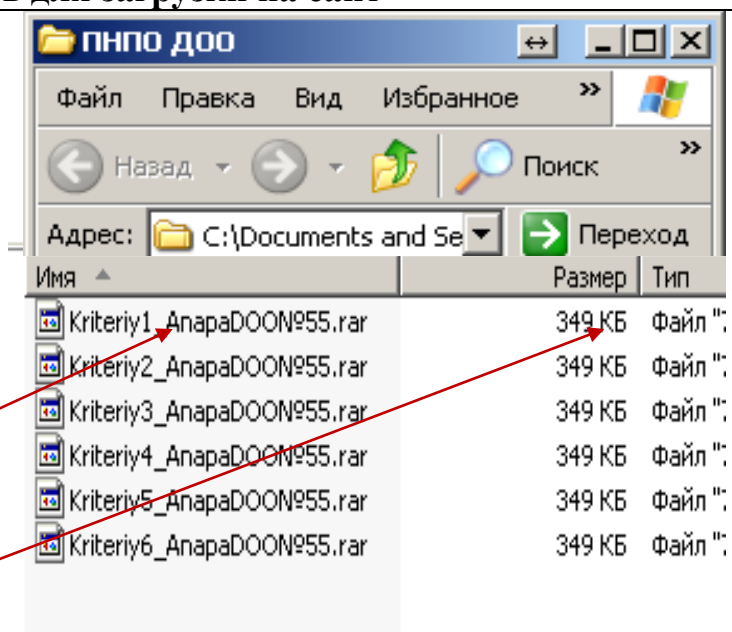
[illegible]

ПНПО ДОО

Файл Правка Вид Избранное »

Назад Поиск »

Адрес: C:\Documents and Se Переход

| Имя | Размер | Тип |
|---|---|---|
| Kriteriy1_AnapaDOON№55.rar | 349 КБ | Файл "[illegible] |
| Kriteriy2_AnapaDOON№55.rar | 349 КБ | Файл "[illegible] |
| Kriteriy3_AnapaDOON№55.rar | 349 КБ | Файл "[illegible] |
| Kriteriy4_AnapaDOON№55.rar | 349 КБ | Файл "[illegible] |
| Kriteriy5_AnapaDOON№55.rar | 349 КБ | Файл "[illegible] |
| Kriteriy6_AnapaDOON№55.rar | 349 КБ | Файл "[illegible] |